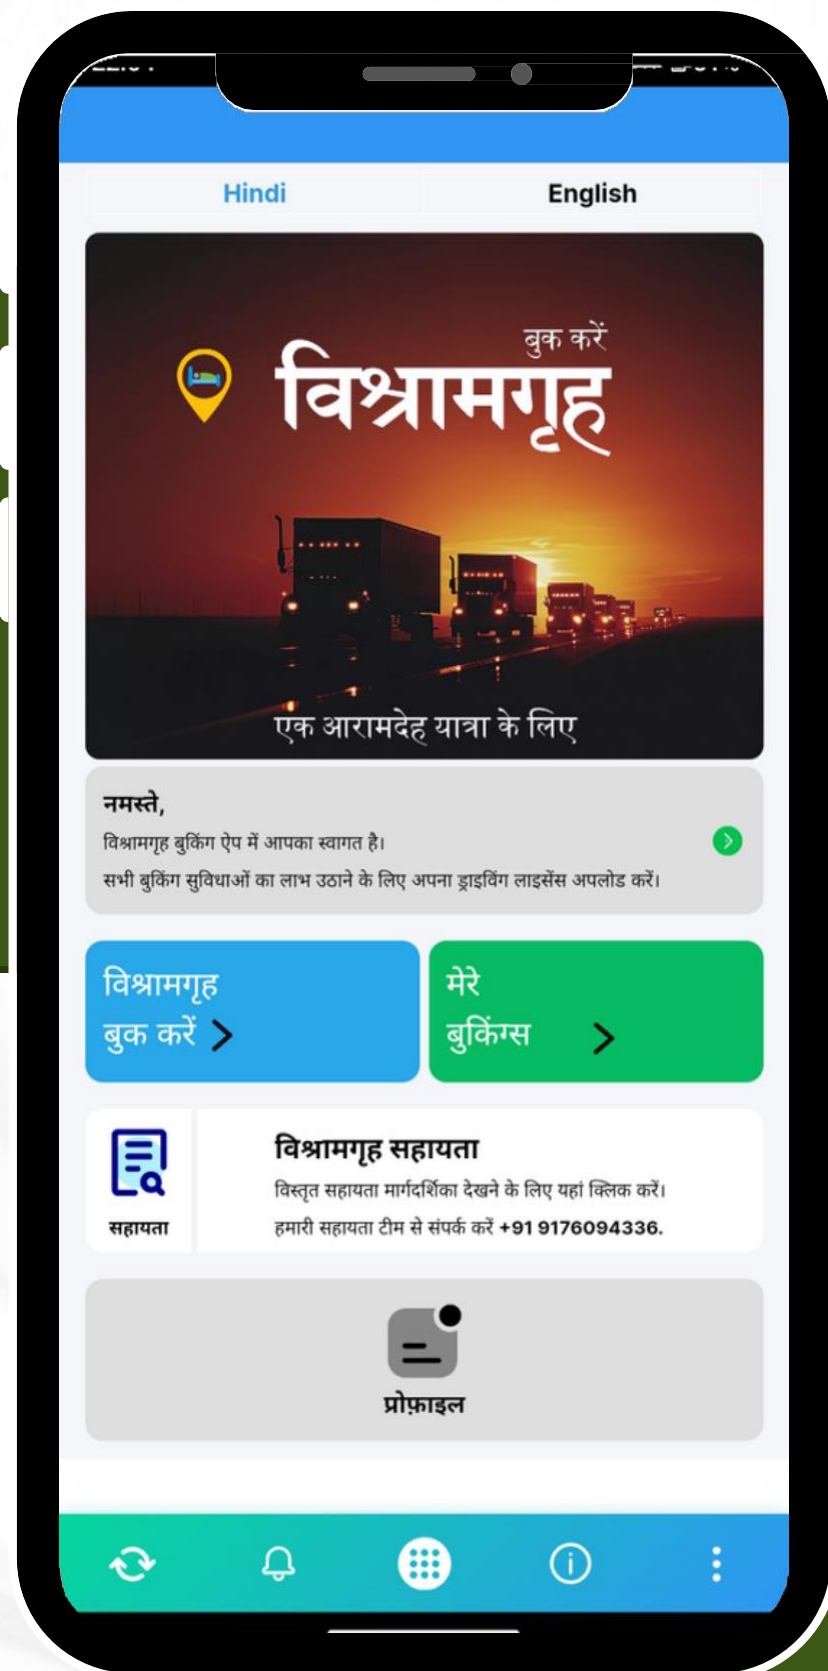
Hindi English

बुक करें
विश्रामगृह

एक आरामदेह यात्रा के लिए

नमस्ते,
विश्रामगृह बुकिंग ऐप में आपका स्वागत है।
सभी बुकिंग सुविधाओं का लाभ उठाने के लिए अपना ड्राइविंग लाइसेंस अपलोड करें।

विश्रामगृह बुक करें

मेरे बुकिंग्स

सहायता

विश्रामगृह सहायता
विस्तृत सहायता मार्गदर्शिका देखने के लिए यहां क्लिक करें।
हमारी सहायता टीम से संपर्क करें +91 9176094336.

प्रोफ़ाइल